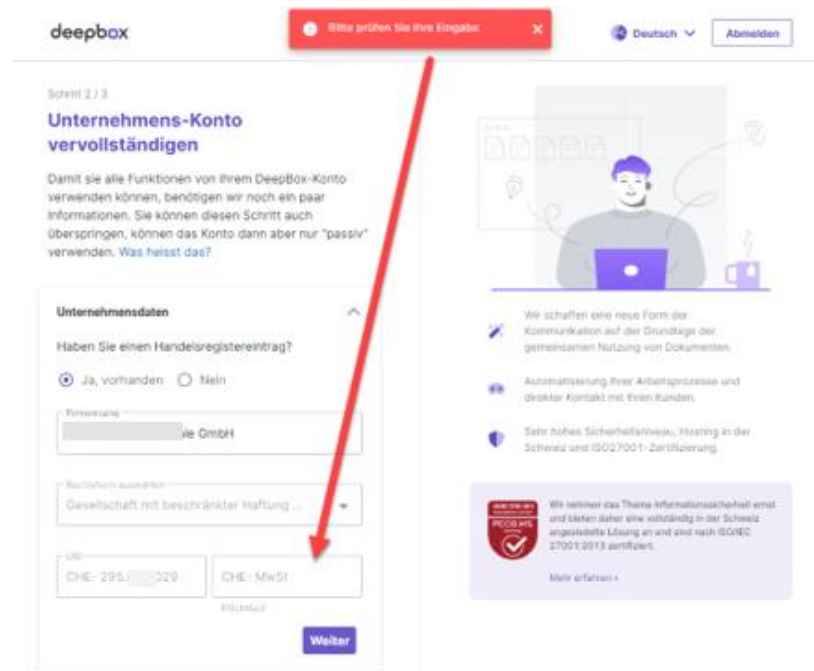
deepbox

Bitte prüfen Sie Ihre Eingabe ×

Deutsch Abmelden

Schritt 2 / 3

Unternehmens-Konto vervollständigen

Damit sie alle Funktionen von ihrem DeepBox-Konto verwenden können, benötigen wir noch ein paar Informationen. Sie können diesen Schritt auch überspringen, können das Konto dann aber nur "passiv" verwenden. Was heisst das?

Unternehmensdaten

Haben Sie einen Handelsregistereintrag?

Ja, vorhanden Nein

Firmenname
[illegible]le GmbH

Rechtsform auswählen
Gesellschaft mit beschränkter Haftung ...

UID
CHE- 295.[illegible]329

CHE- MwSt

Mittelteil

Weiter

Wir schaffen eine neue Form der Kommunikation auf der Grundlage der gemeinsamen Nutzung von Dokumenten.

Automatisierung Ihrer Arbeitsprozesse und direkter Kontakt mit Ihren Kunden.

Sehr hohes Sicherheitsniveau, Hosting in der Schweiz und ISO27001-Zertifizierung.

PECB MS

Wir nehmen das Thema Informationssicherheit ernst und bieten daher eine vollständig in der Schweiz angesiedelte Lösung an und sind nach ISO/IEC 27001:2013 zertifiziert.

Mehr erfahren ›